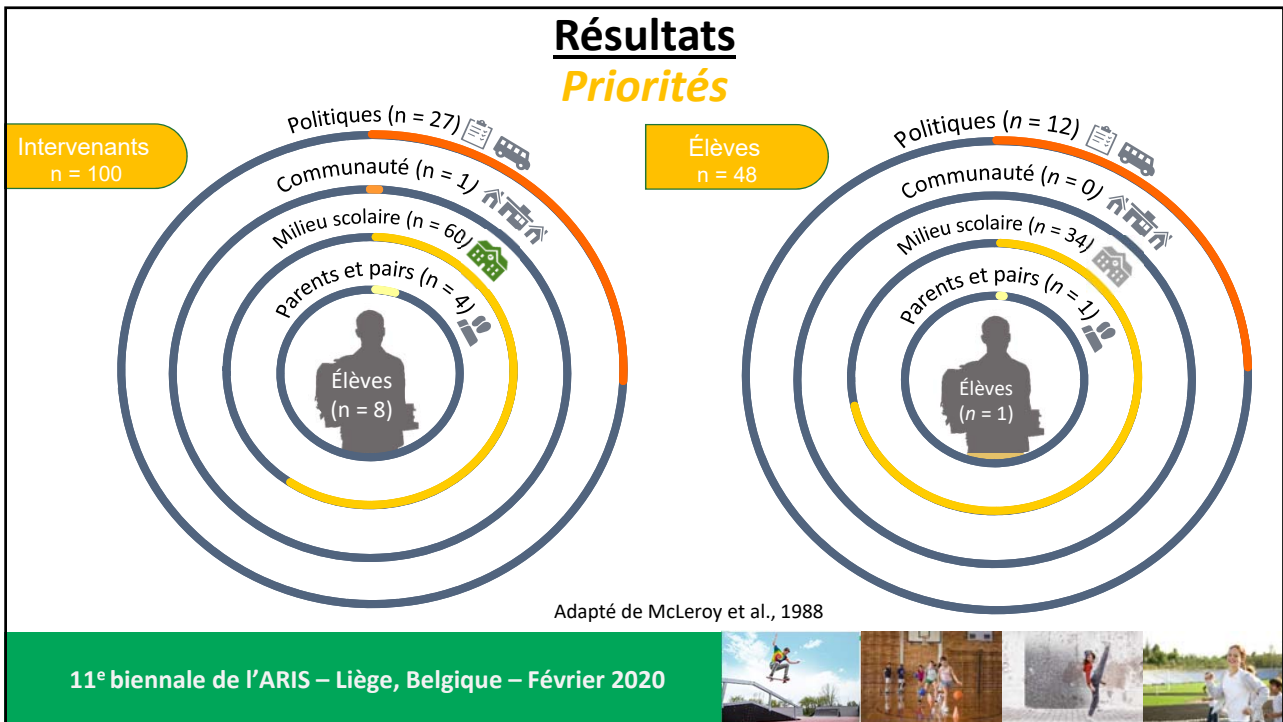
Résultats
Priorités

Intervenants
n = 100

Politiques (n = 27)
Communauté (n = 1)
Milieu scolaire (n = 60)
Parents et pairs (n = 4)
Élèves
(n = 8)

Élèves
n = 48

Politiques (n = 12)
Communauté (n = 0)
Milieu scolaire (n = 34)
Parents et pairs (n = 1)
Élèves
(n = 1)

Adapté de McLeroy et al., 1988

11$^{e}$ biennale de l'ARIS – Liège, Belgique – Février 2020